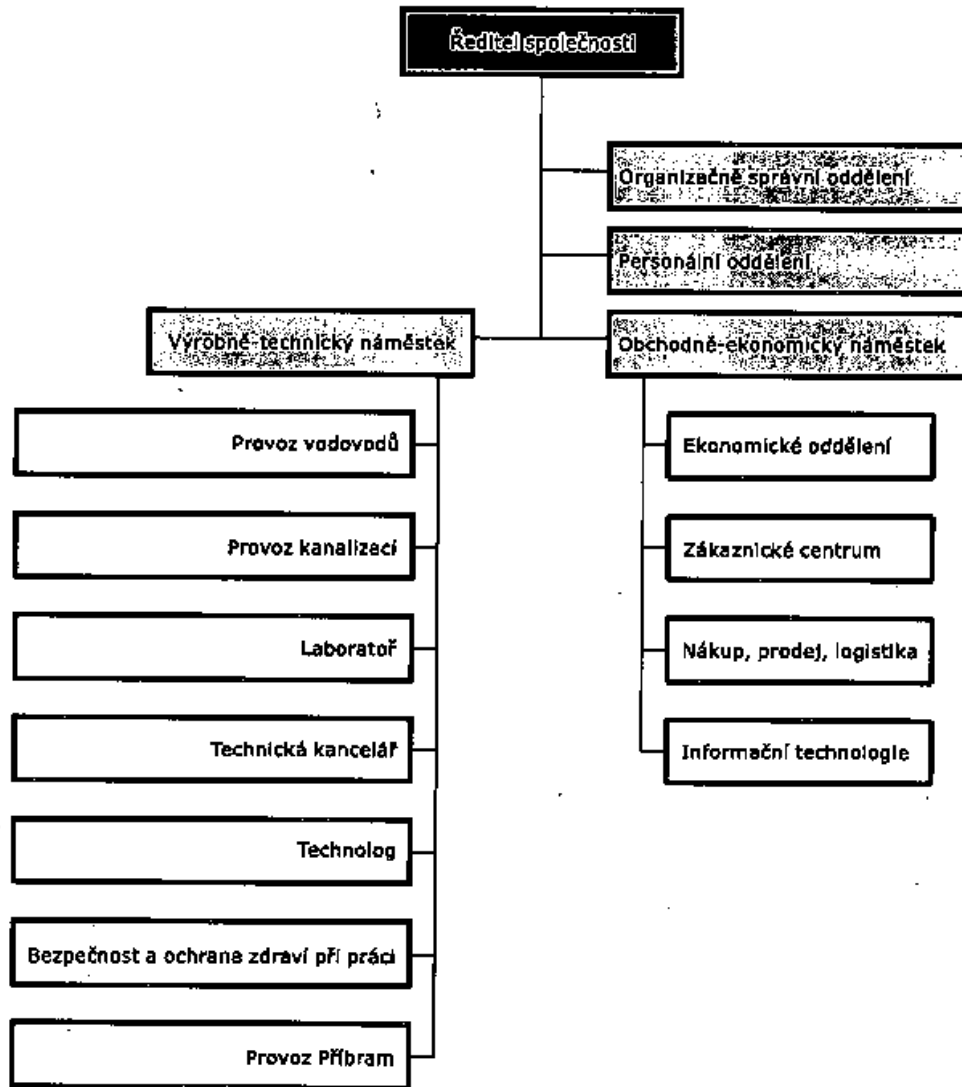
Ředitel společnosti

Organizačně správní oddělení

Personální oddělení

Výrobně-technický náměstek

Obchodně-ekonomický náměstek

Provoz vodovodů

Provoz kanalizací

Laboratoř

Technická kancelář

Technolog

Bezpečnost a ochrana zdraví při práci

Provoz Příbram

Ekonomické oddělení

Zákaznické centrum

Nákup, prodej, logistika

Informační technologie